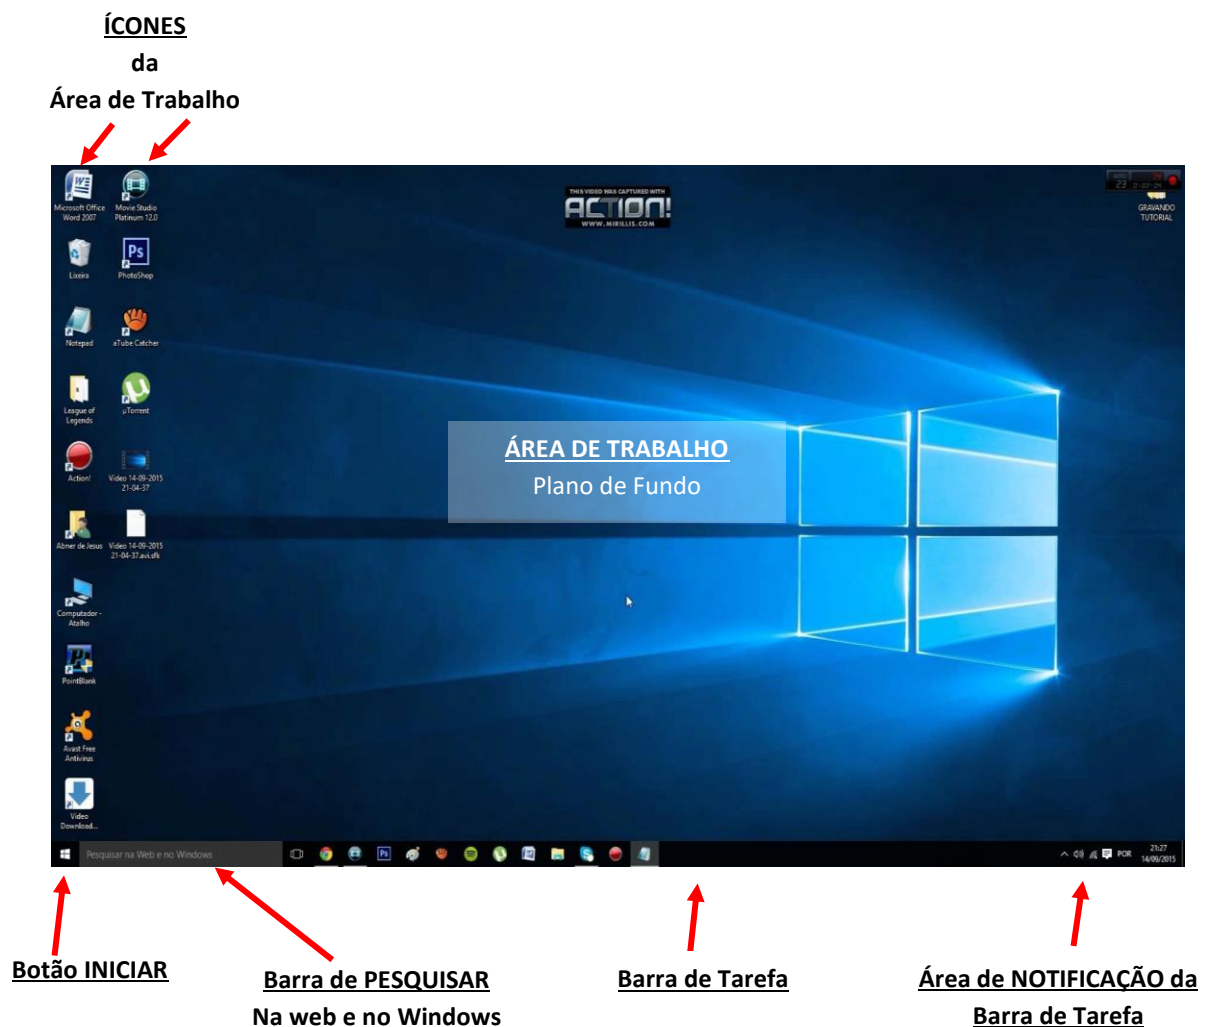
ÍCONES
da
Área de Trabalho

Microsoft Office Word 2007
Movie Studio Platinum 12.0
Lixeira
PhotoShop
Notepad
aTube Catcher
League of Legends
µTorrent
Action!
Video 14-09-2015 21-04-37
Abner de Jesus
Video 14-09-2015 21-04-37.avi.sfk
Computador - Atalho
PointBlank
Avast Free Antivirus
Video Download...

THIS VIDEO WAS CAPTURED WITH
ACTION!
WWW.MIRILLIS.COM

GRAVANDO TUTORIAL

ÁREA DE TRABALHO
Plano de Fundo

Pesquisar na Web e no Windows
POR
21:27
14/09/2015

Botão INICIAR

Barra de PESQUISAR
Na web e no Windows

Barra de Tarefa

Área de NOTIFICAÇÃO da
Barra de Tarefa